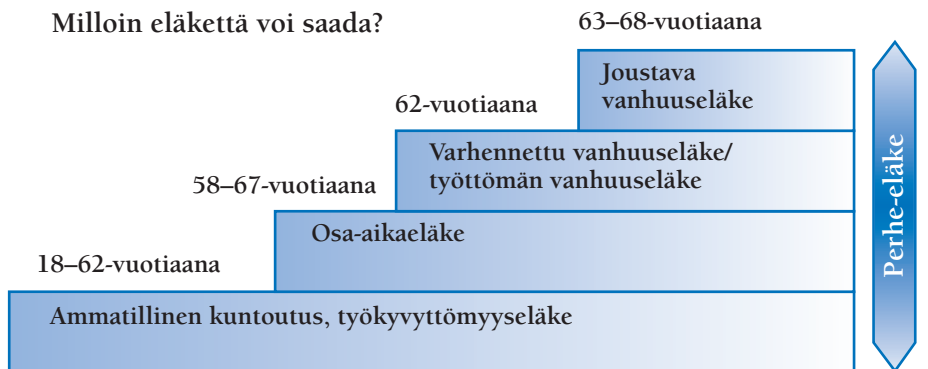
Milloin eläkettä voi saada?

63–68-vuotiaana

Joustava vanhuuseläke

62-vuotiaana

Varhennettu vanhuuseläke/ työttömän vanhuuseläke

58–67-vuotiaana

Osa-aikaeläke

18–62-vuotiaana

Ammatillinen kuntoutus, työkyvyttömyyseläke

Perhe-eläke